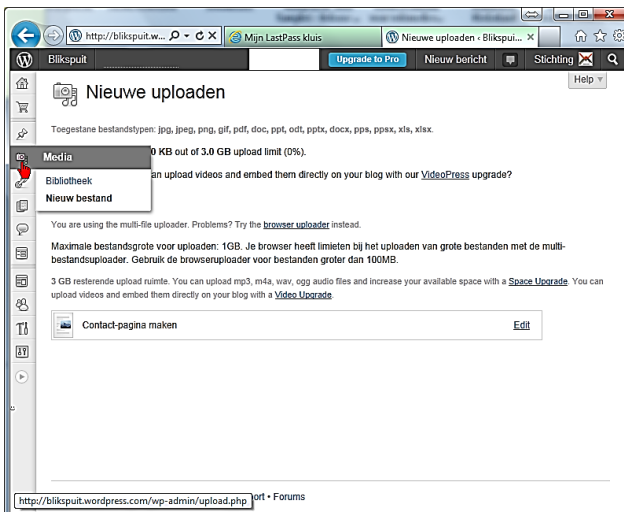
http://blikspuit.w... Mijn LastPass kluis Nieuwe uploaden ‹ Blikspui... ×

Blikspuit Upgrade to Pro Nieuw bericht Stichting

Help

Nieuwe uploaden

Toegestane bestandstypen: jpg, jpeg, png, gif, pdf, doc, ppt, odt, pptx, docx, pps, ppsx, xls, xlsx.

Media

Bibliotheek

Nieuw bestand

0 KB out of 3.0 GB upload limit (0%).

an upload videos and embed them directly on your blog with our VideoPress upgrade?

You are using the multi-file uploader. Problems? Try the browser uploader instead.

Maximale bestandsgrote voor uploaden: 1GB. Je browser heeft limieten bij het uploaden van grote bestanden met de multi-bestandsuploader. Gebruik de browseruploader voor bestanden groter dan 100MB.

3 GB resterende upload ruimte. You can upload mp3, m4a, wav, ogg audio files and increase your available space with a Space Upgrade. You can upload videos and embed them directly on your blog with a Video Upgrade.

Contact-pagina maken Edit

http://blikspuit.wordpress.com/wp-admin/upload.php ort • Forums